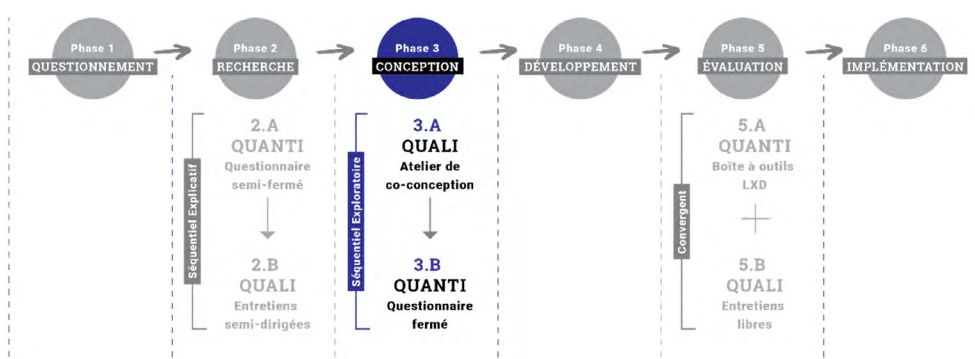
Phase 1
QUESTIONNEMENT

Phase 2
RECHERCHE

Phase 3
CONCEPTION

Phase 4
DÉVELOPPEMENT

Phase 5
ÉVALUATION

Phase 6
IMPLÉMENTATION

Séquentiel Explicatif

2.A
QUANTI
Questionnaire semi-fermé

2.B
QUALI
Entretiens semi-dirigées

Séquentiel Exploratoire

3.A
QUALI
Atelier de co-conception

3.B
QUANTI
Questionnaire fermé

Convergent

5.A
QUANTI
Boîte à outils LXD

5.B
QUALI
Entretiens libres